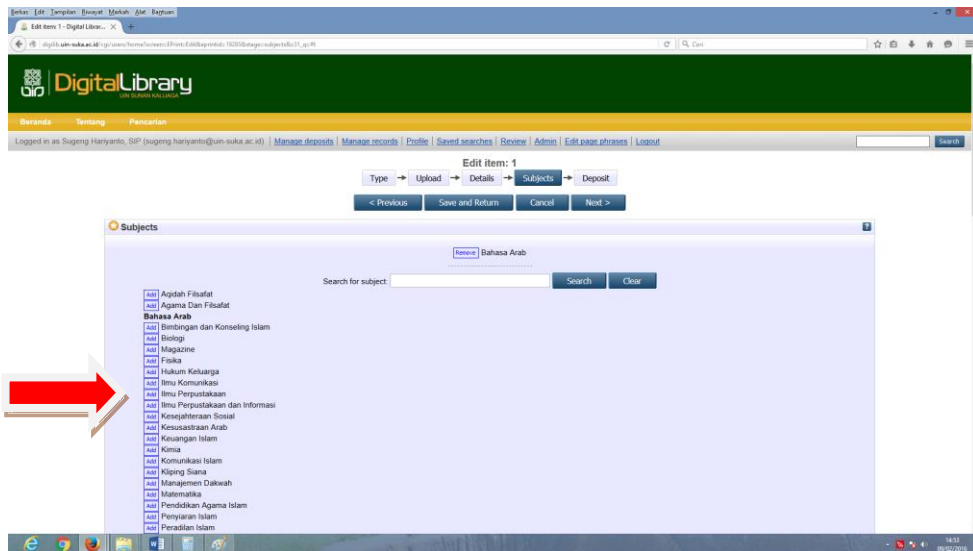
Berkas Edit Tampilan Riwayat Markah Alat Bantuan

Edit item: 1 - Digital Librar... ×

digilib.uin-suka.ac.id/cgi/users/home?screen=EPrint::Edit&eprintid=1&stage=subjects

Cari

Digital Library
UIN SUNAN KALIJAGA

Beranda Tentang Pencarian

Logged in as Sugeng Hariyanto, SIP (sugeng.hariyanto@uin-suka.ac.id) | Manage deposits | Manage records | Profile | Saved searches | Review | Admin | Edit page phrases | Logout

Search

Edit item: 1

Type → Upload → Details → Subjects → Deposit

< Previous Save and Return Cancel Next >

Subjects

Remove Bahasa Arab

Search for subject: Search Clear

Add Aqidah Filsafat
Add Agama Dan Filsafat
Bahasa Arab
Add Bimbingan dan Konseling Islam
Add Biologi
Add Magazine
Add Fisika
Add Hukum Keluarga
Add Ilmu Komunikasi
Add Ilmu Perpustakaan
Add Ilmu Perpustakaan dan Informasi
Add Kesejahteraan Sosial
Add Kesusastraan Arab
Add Keuangan Islam
Add Kimia
Add Komunikasi Islam
Add Kliping Siana
Add Manajemen Dakwah
Add Matematika
Add Pendidikan Agama Islam
Add Penyiaran Islam
Add Peradilan Islam

14:53
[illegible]